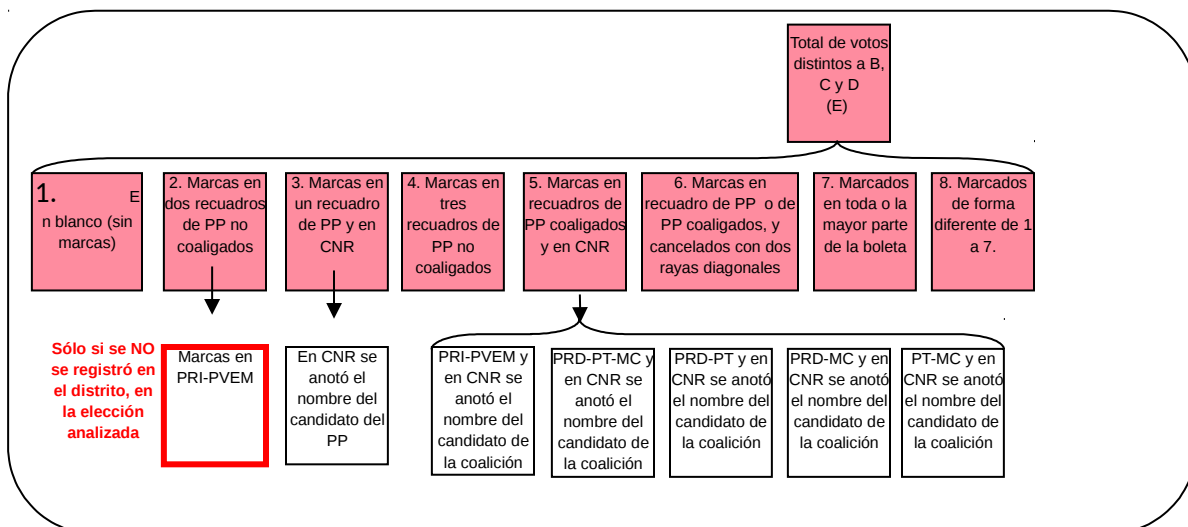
Total de votos distintos a B, C y D (E)

1. E n blanco (sin marcas)

2. Marcas en dos recuadros de PP no coaligados

3. Marcas en un recuadro de PP y en CNR

4. Marcas en tres recuadros de PP no coaligados

5. Marcas en recuadros de PP coaligados y en CNR

6. Marcas en recuadro de PP o de PP coaligados, y cancelados con dos rayas diagonales

7. Marcados en toda o la mayor parte de la boleta

8. Marcados de forma diferente de 1 a 7.

Sólo si se NO se registró en el distrito, en la elección analizada

Marcas en PRI-PVEM

En CNR se anotó el nombre del candidato del PP

PRI-PVEM y en CNR se anotó el nombre del candidato de la coalición

PRD-PT-MC y en CNR se anotó el nombre del candidato de la coalición

PRD-PT y en CNR se anotó el nombre del candidato de la coalición

PRD-MC y en CNR se anotó el nombre del candidato de la coalición

PT-MC y en CNR se anotó el nombre del candidato de la coalición